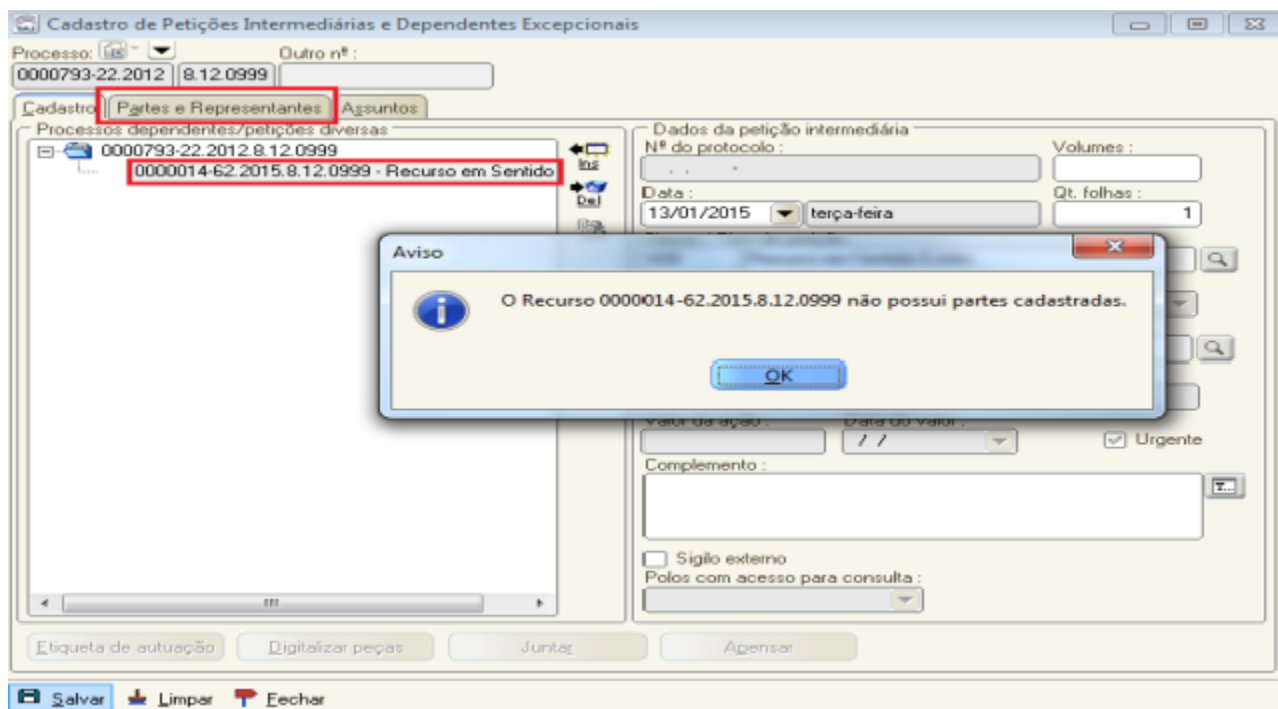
Cadastro de Petições Intermediárias e Dependentes Excepcionais

Processo:
Outro nº :
0000793-22.2012 8.12.0999

Cadastro
Partes e Representantes
Assuntos

Processos dependentes/petições diversas
0000793-22.2012.8.12.0999
0000014-62.2015.8.12.0999 - Recurso em Sentido

Ins
Del

Dados da petição intermediária
Nº do protocolo :
Volumes :
Data :
Qt. folhas :
13/01/2015
terça-feira
1

Aviso
O Recurso 0000014-62.2015.8.12.0999 não possui partes cadastradas.
OK

Valor da ação :
Data do valor :
/ /
Urgente
Complemento :
Sigilo externo
Polos com acesso para consulta :

Etiqueta de autuação
Digitalizar peças
Juntar
Apensar

Salvar
Limpar
Fechar